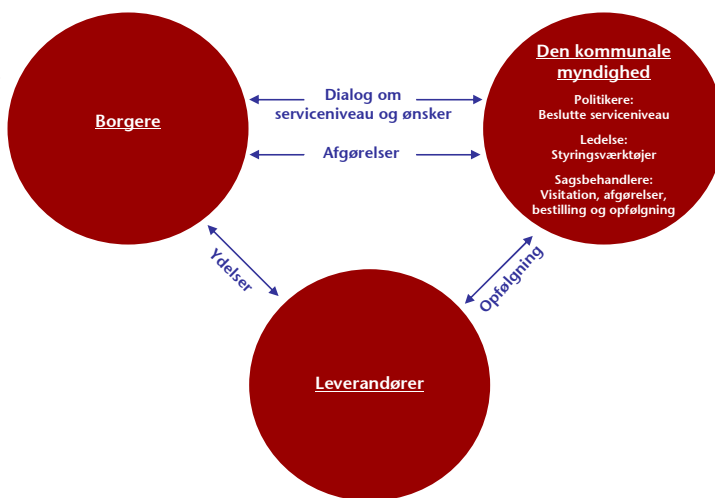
Borgere

Dialog om serviceniveau og ønsker

Afgørelser

Den kommunale myndighed

Politikere:
Beslutte serviceniveau

Ledelse:
Styringsværktøjer

Sagsbehandlere:
Visitation, afgørelser, bestilling og opfølgning

Ydelser

Opfølgning

Leverandører